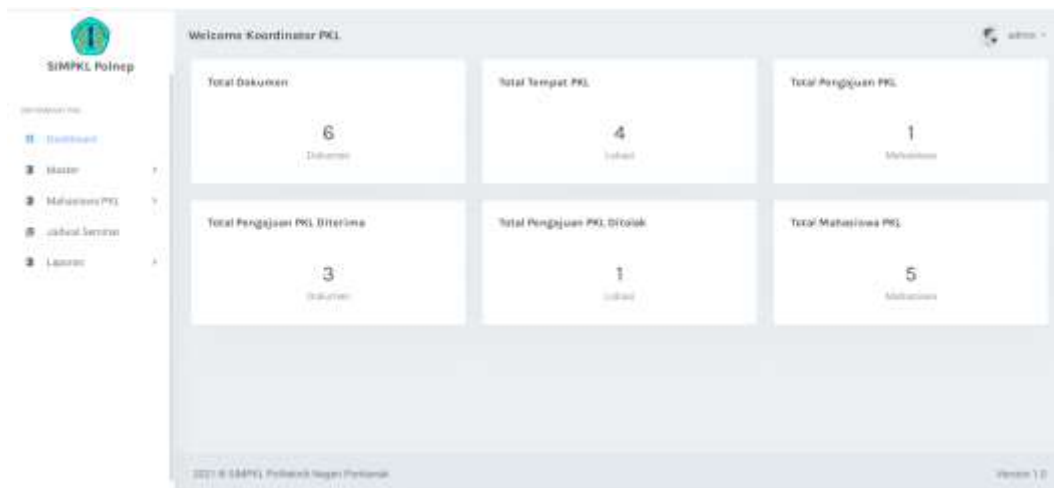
SIMPKL Polnep

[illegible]

Dashboard

Master

Mahasiswa PKL

Jadwal Seminar

Laporan

Welcome Koordinator PKL

admin

Total Dokumen

6

Dokumen

Total Tempat PKL

4

Lokasi

Total Pengajuan PKL

1

Mahasiswa

Total Pengajuan PKL Diterima

3

Dokumen

Total Pengajuan PKL Ditolak

1

Lokasi

Total Mahasiswa PKL

5

Mahasiswa

2021 © SIMPKL Politeknik Negeri Pontianak

Version 1.0